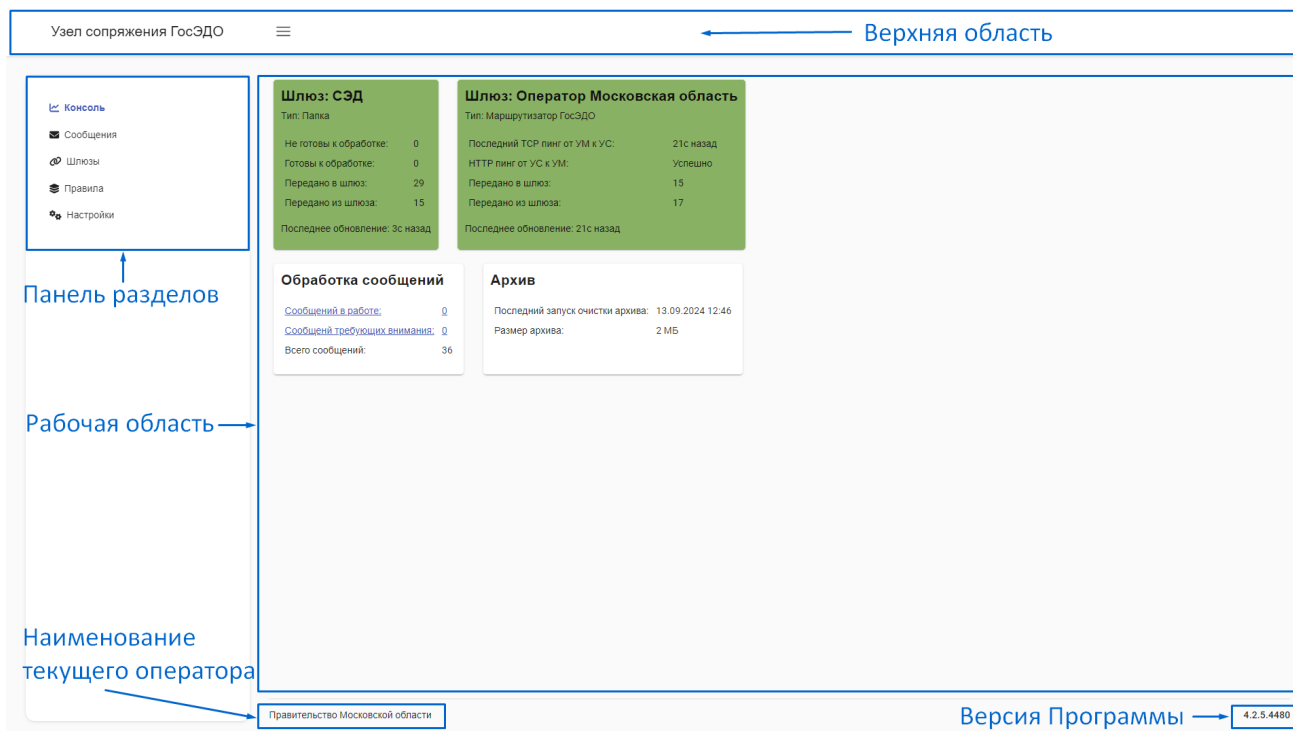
Узел сопряжения ГосЭДО

Верхняя область

Консоль
Сообщения
Шлюзы
Правила
Настройки

Панель разделов

Шлюз: СЭД
Тип: Папка

| | |
|---|---|
| Не готовы к обработке: | 0 |
| Готовы к обработке: | 0 |
| Передано в шлюз: | 29 |
| Передано из шлюза: | 15 |

Последнее обновление: 3с назад

Шлюз: Оператор Московская область
Тип: Маршрутизатор ГосЭДО

| | |
|---|---|
| Последний TCP пинг от УМ к УС: | 21с назад |
| HTTP пинг от УС к УМ: | Успешно |
| Передано в шлюз: | 15 |
| Передано из шлюза: | 17 |

Последнее обновление: 21с назад

Обработка сообщений

| | |
|---|---|
| Сообщений в работе: | 0 |
| Сообщений требующих внимания: | 0 |
| Всего сообщений: | 36 |

Архив

| | |
|---|---|
| Последний запуск очистки архива: | 13.09.2024 12:46 |
| Размер архива: | 2 МБ |

Рабочая область

Наименование текущего оператора

Правительство Московской области

Версия Программы

4.2.5.4480